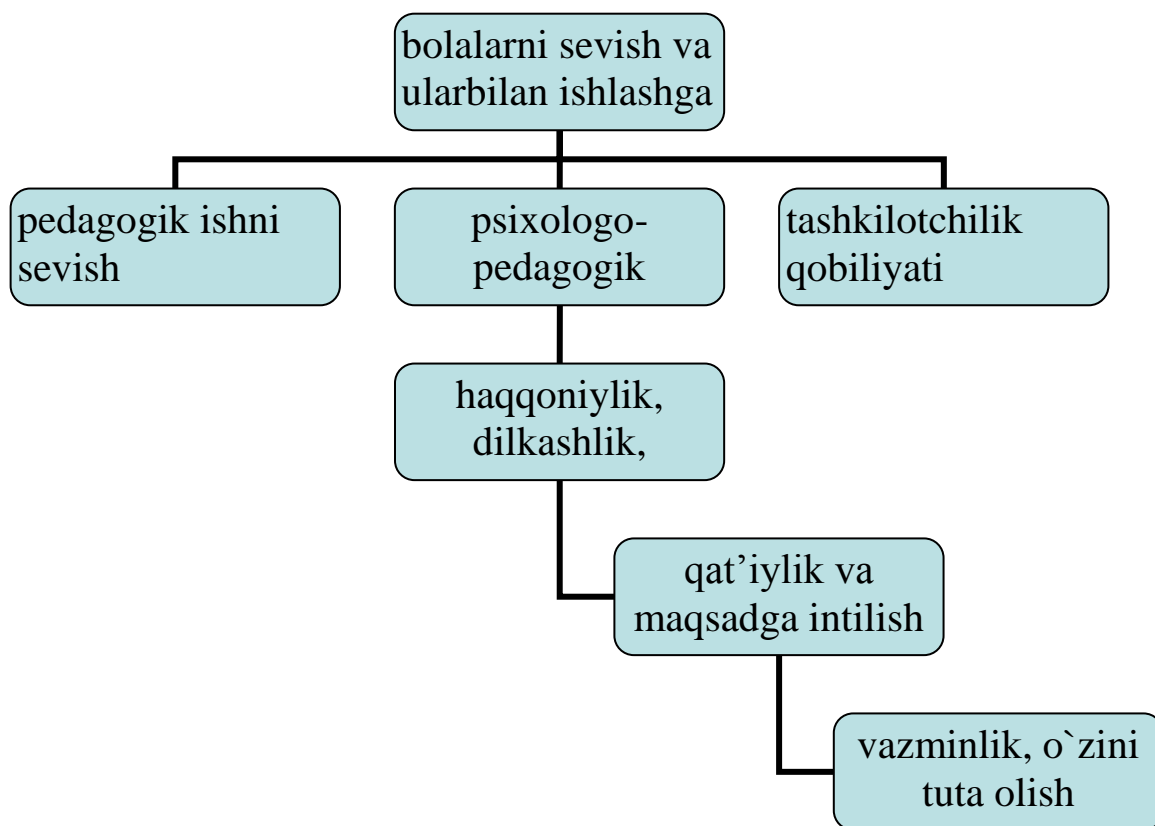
bolalarni sevish va ularbilan ishlashga

pedagogik ishni sevish

psixologo-pedagogik

tashkilotchilik qobiliyati

haqqoniylik, dilkashlik,

qat’iylik va maqsadga intilish

vazminlik, o`zini tuta olish